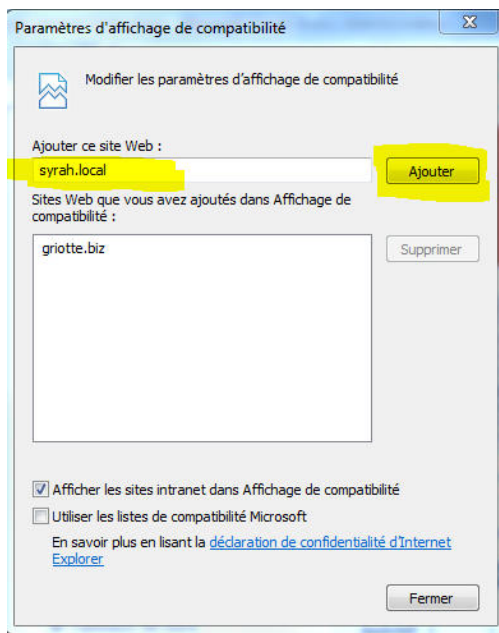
Paramètres d'affichage de compatibilité

Modifier les paramètres d'affichage de compatibilité

Ajouter ce site Web :

syrah.local

Ajouter

Sites Web que vous avez ajoutés dans Affichage de compatibilité :

griotte.biz

Supprimer

Afficher les sites intranet dans Affichage de compatibilité

Utiliser les listes de compatibilité Microsoft

En savoir plus en lisant la déclaration de confidentialité d'Internet Explorer

Fermer